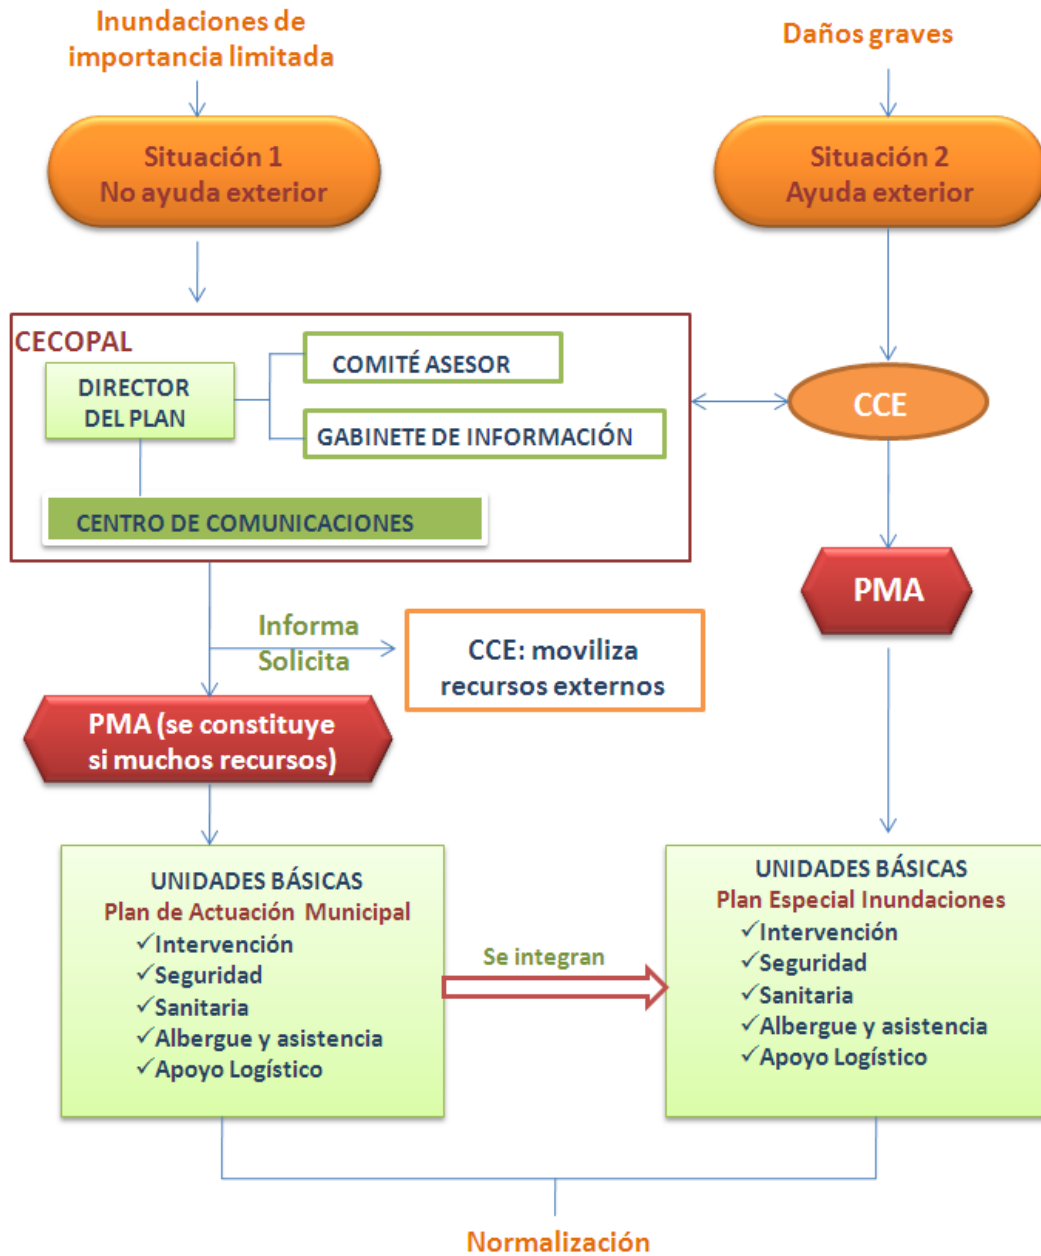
Inundaciones de importancia limitada

Daños graves

Situación 1
No ayuda exterior

Situación 2
Ayuda exterior

CECOPAL

DIRECTOR DEL PLAN

COMITÉ ASESOR

GABINETE DE INFORMACIÓN

CENTRO DE COMUNICACIONES

CCE

PMA

Informa
Solicita

CCE: moviliza recursos externos

PMA (se constituye si muchos recursos)

UNIDADES BÁSICAS
Plan de Actuación Municipal
✓Intervención
✓Seguridad
✓Sanitaria
✓Albergue y asistencia
✓Apoyo Logístico

Se integran

UNIDADES BÁSICAS
Plan Especial Inundaciones
✓Intervención
✓Seguridad
✓Sanitaria
✓Albergue y asistencia
✓Apoyo Logístico

Normalización